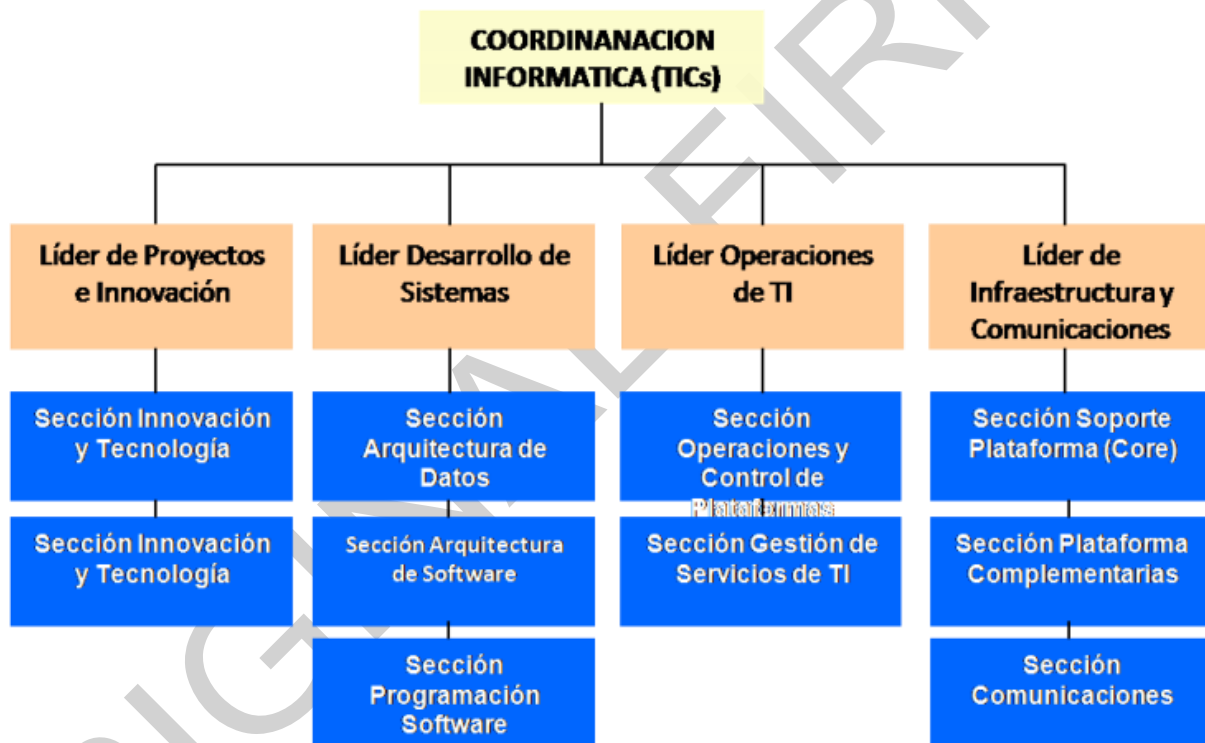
COORDINANACION INFORMATICA (TICs)

Líder de Proyectos e Innovación

Sección Innovación y Tecnología

Sección Innovación y Tecnología

Líder Desarrollo de Sistemas

Sección Arquitectura de Datos

Sección Arquitectura de Software

Sección Programación Software

Líder Operaciones de TI

Sección Operaciones y Control de Plataformas

Sección Gestión de Servicios de TI

Líder de Infraestructura y Comunicaciones

Sección Soporte Plataforma (Core)

Sección Plataforma Complementarias

Sección Comunicaciones

ORIGINAL FIRM